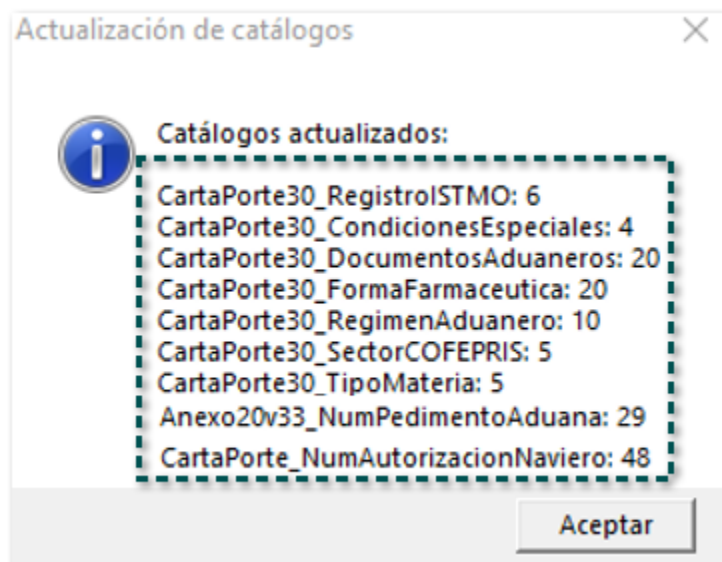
Actualización de catálogos

Catálogos actualizados:

CartaPorte30_RegistroISTMO: 6
CartaPorte30_CondicionesEspeciales: 4
CartaPorte30_DocumentosAduaneros: 20
CartaPorte30_FormaFarmaceutica: 20
CartaPorte30_RegimenAduanero: 10
CartaPorte30_SectorCOFEPRIS: 5
CartaPorte30_TipoMateria: 5
Anexo20v33_NumPedimentoAduana: 29
CartaPorte_NumAutorizacionNaviero: 48

Aceptar